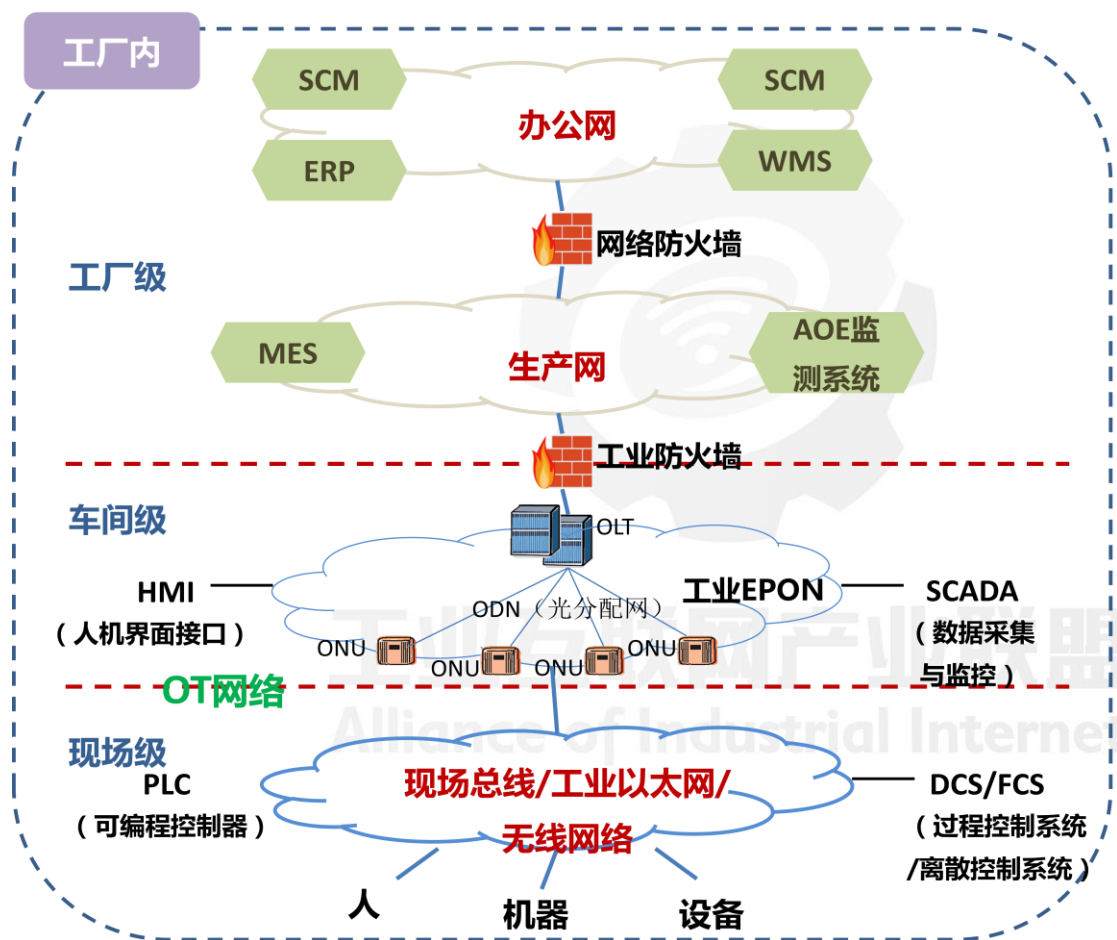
工厂内

SCM

SCM

办公网

ERP

WMS

网络防火墙

工厂级

MES

生产网

AOE监测系统

工业防火墙

车间级

OLT

HMI
（人机界面接口）

工业EPON

SCADA
（数据采集与监控）

ODN（光分配网）

ONU

ONU

ONU

ONU

OT网络

工业互联网产业联盟
Alliance of Industrial Internet

现场级

PLC
（可编程控制器）

现场总线/工业以太网/无线网络

DCS/FCS
（过程控制系统/离散控制系统）

人

机器

设备